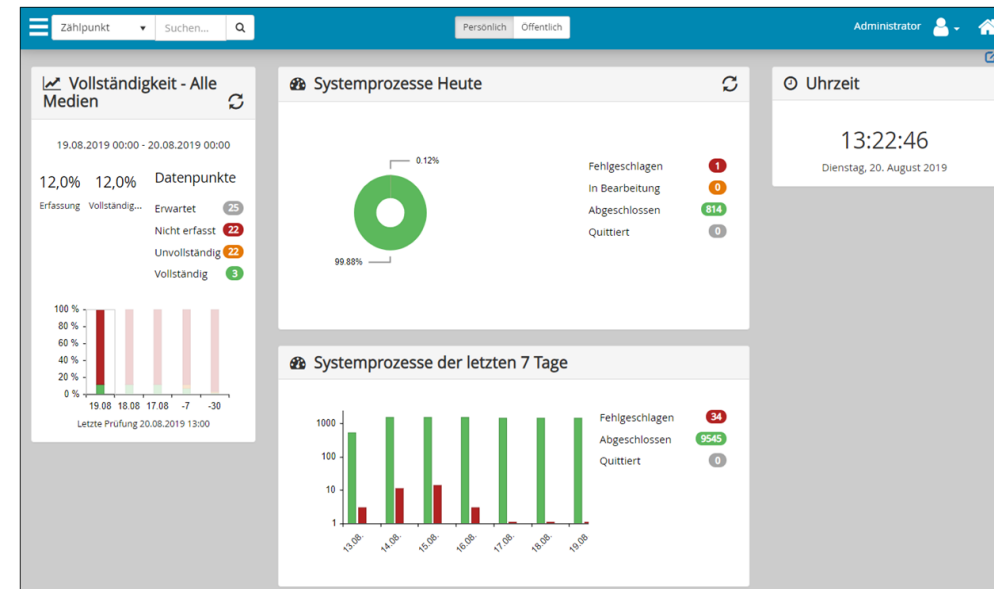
Zählpunkt ▾ Suchen...

Persönlich Öffentlich

Administrator

Vollständigkeit - Alle Medien

19.08.2019 00:00 - 20.08.2019 00:00

12,0% Erfassung

12,0% Vollständig...

Datenpunkte

| | |
|---|---|
| Erwartet | 25 |
| Nicht erfasst | 22 |
| Unvollständig | 22 |
| Vollständig | 3 |

100 %
80 %
60 %
40 %
20 %
0 %

19.08 18.08 17.08 -7 -30

Letzte Prüfung 20.08.2019 13:00

Systemprozesse Heute

0.12%

99.88%

| | |
|---|---|
| Fehlgeschlagen | 1 |
| In Bearbeitung | 0 |
| Abgeschlossen | 814 |
| Quittiert | 0 |

Uhrzeit

13:22:46

Dienstag, 20. August 2019

Systemprozesse der letzten 7 Tage

1000
100
10
1

13.08. 14.08. 15.08. 16.08. 17.08. 18.08. 19.08

| | |
|---|---|
| Fehlgeschlagen | 34 |
| Abgeschlossen | 9545 |
| Quittiert | 0 |